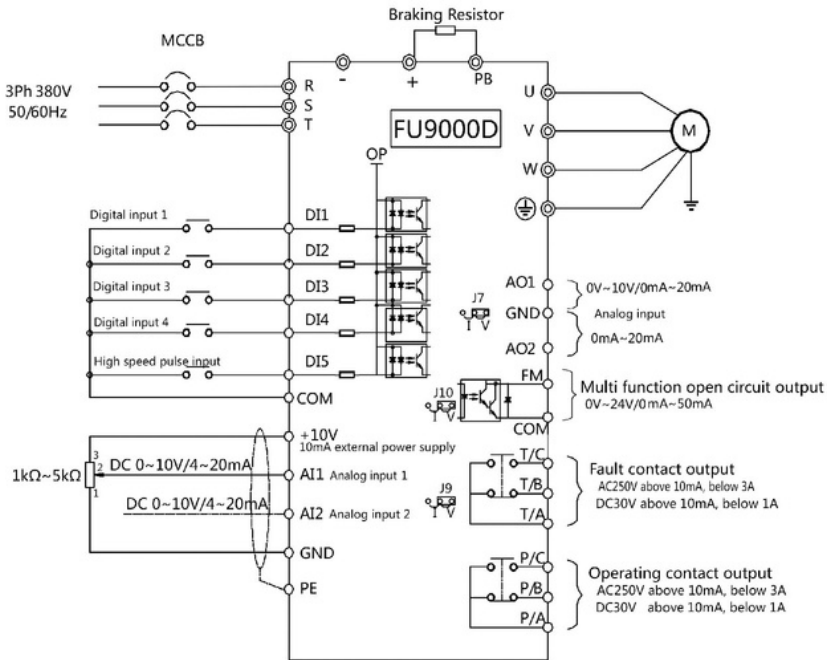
Braking Resistor

MCCB

3Ph 380V
50/60Hz

R
S
T

-
+
PB

U
V
W

M

FU9000D

OP

Digital input 1
DI1

Digital input 2
DI2

Digital input 3
DI3

Digital input 4
DI4

High speed pulse input
DI5

COM

AO1
0V~10V/0mA~20mA

J7
I V

GND
Analog input

AO2
0mA~20mA

FM
Multi function open circuit output
0V~24V/0mA~50mA

J10
I V

COM

+10V
10mA external power supply

3
2
1

1kΩ~5kΩ

DC 0~10V/4~20mA
AI1 Analog input 1

J9
I V

DC 0~10V/4~20mA
AI2 Analog input 2

GND

PE

T/C
T/B
T/A

Fault contact output
AC250V above 10mA, below 3A
DC30V above 10mA, below 1A

P/C
P/B
P/A

Operating contact output
AC250V above 10mA, below 3A
DC30V above 10mA, below 1A